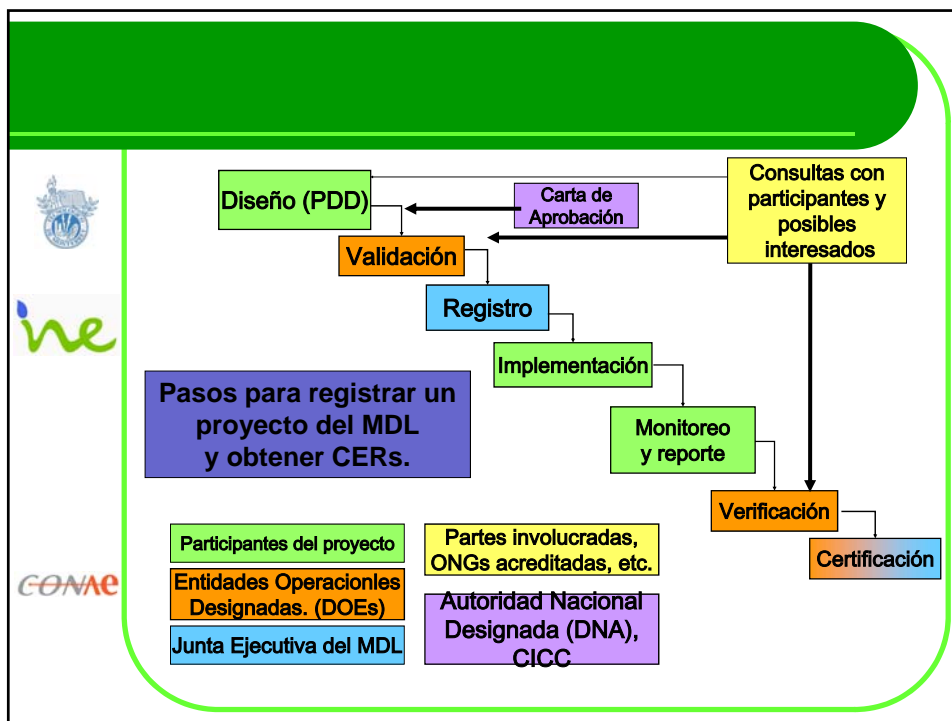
ine

CONAE

Diseño (PDD)

Carta de Aprobación

Consultas con participantes y posibles interesados

Validación

Registro

Implementación

Monitoreo y reporte

Verificación

Certificación

Pasos para registrar un proyecto del MDL y obtener CERs.

Participantes del proyecto

Entidades Operacionles Designadas. (DOEs)

Junta Ejecutiva del MDL

Partes involucradas, ONGs acreditadas, etc.

Autoridad Nacional Designada (DNA), CICC